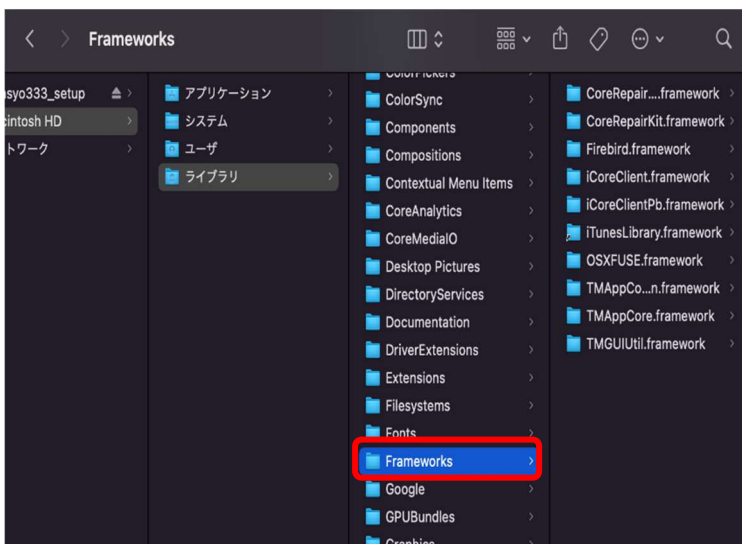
Frameworks

syo333_setup
cintosh HD
トワーク

アプリケーション
システム
ユーザ
ライブラリ

ColorPickers
ColorSync
Components
Compositions
Contextual Menu Items
CoreAnalytics
CoreMediaIO
Desktop Pictures
DirectoryServices
Documentation
DriverExtensions
Extensions
Filesystems
Fonts
Frameworks
Google
GPUBundles
Graphics

CoreRepair....framework
CoreRepairKit.framework
Firebird.framework
iCoreClient.framework
iCoreClientPb.framework
iTunesLibrary.framework
OSXFUSE.framework
TMAppCo...n.framework
TMAppCore.framework
TMGUIUtil.framework